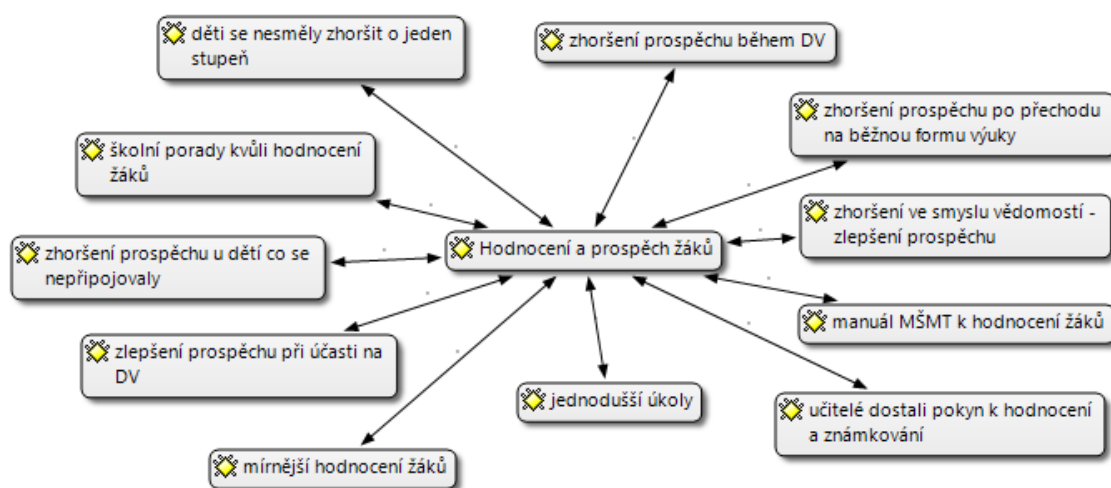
děti se nesměly zhoršit o jeden stupeň

zhoršení prospěchu během DV

zhoršení prospěchu po přechodu na běžnou formu výuky

školní porady kvůli hodnocení žáků

zhoršení ve smyslu vědomostí - zlepšení prospěchu

zhoršení prospěchu u dětí co se nepřipojovaly

Hodnocení a prospěch žáků

manuál MŠMT k hodnocení žáků

zlepšení prospěchu při účasti na DV

jednodušší úkoly

učitelé dostali pokyn k hodnocení a známkování

mírnější hodnocení žáků